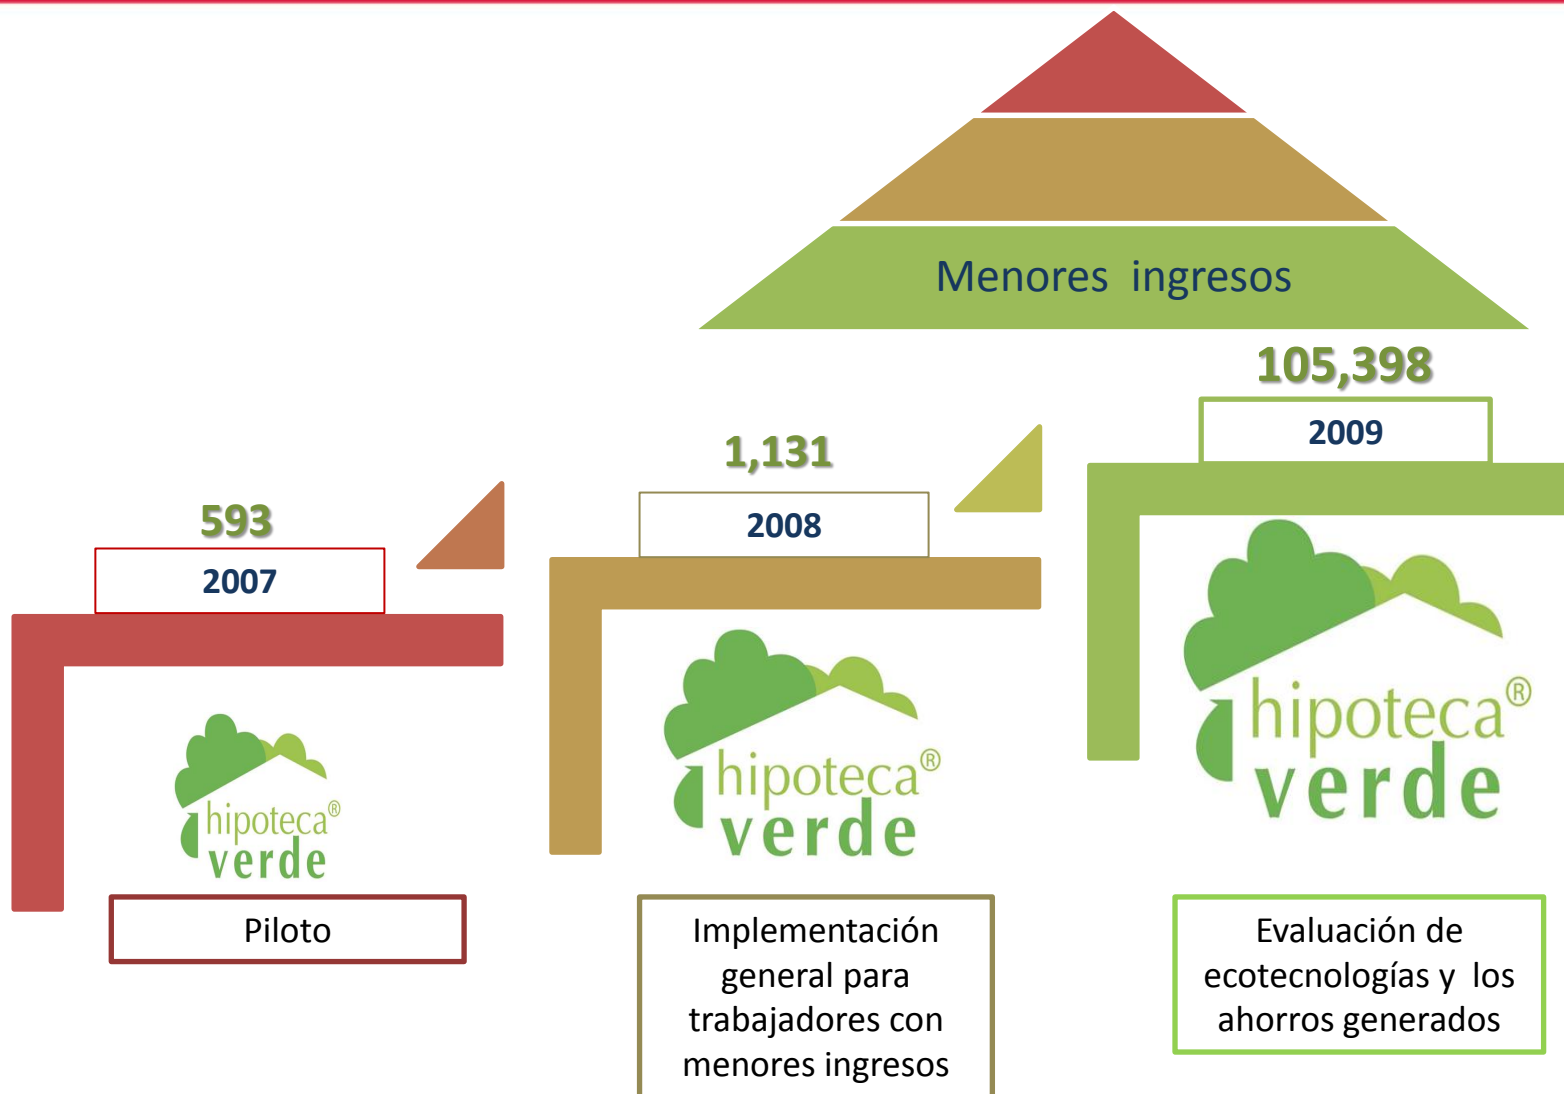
Menores ingresos

593

2007

hipoteca®
verde

Piloto

1,131

2008

hipoteca®
verde

Implementación general para trabajadores con menores ingresos

105,398

2009

hipoteca®
verde

Evaluación de ecotecnologías y los ahorros generados